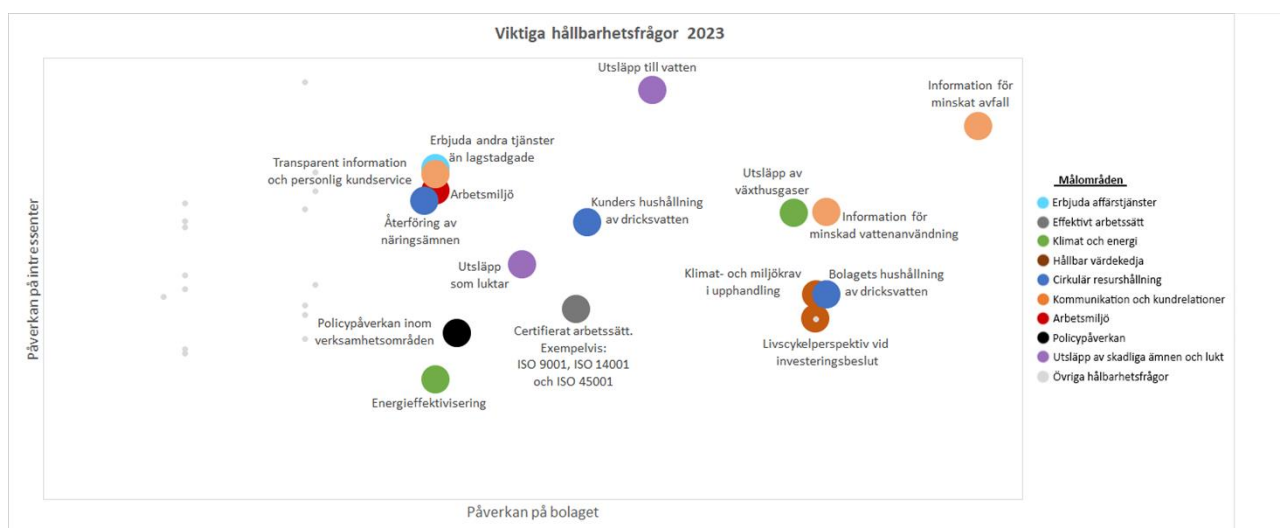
Viktiga hållbarhetsfrågor 2023

Utsläpp till vatten

Information för minskat avfall

Erbjuda andra tjänster än lagstadgade

Transparent information och personlig kundservice

Arbetsmiljö

Återföring av näringsämnen

Kunders hushållning av dricksvatten

Utsläpp av växthusgaser

Information för minskad vattenanvändning

Utsläpp som luktar

Klimat- och miljökrav i upphandling

Bolagets hushållning av dricksvatten

Policypåverkan inom verksamhetsområden

Certifierat arbetssätt. Exempelvis: ISO 9001, ISO 14001 och ISO 45001

Livscykelperspektiv vid investeringsbeslut

Energieffektivisering

Påverkan på intressenter

Påverkan på bolaget

Målområden
Erbjuda affärstjänster
Effektivt arbetssätt
Klimat och energi
Hållbar värdekedja
Cirkulär resurshållning
Kommunikation och kundrelationer
Arbetsmiljö
Policypåverkan
Utsläpp av skadliga ämnen och lukt
Övriga hållbarhetsfrågor